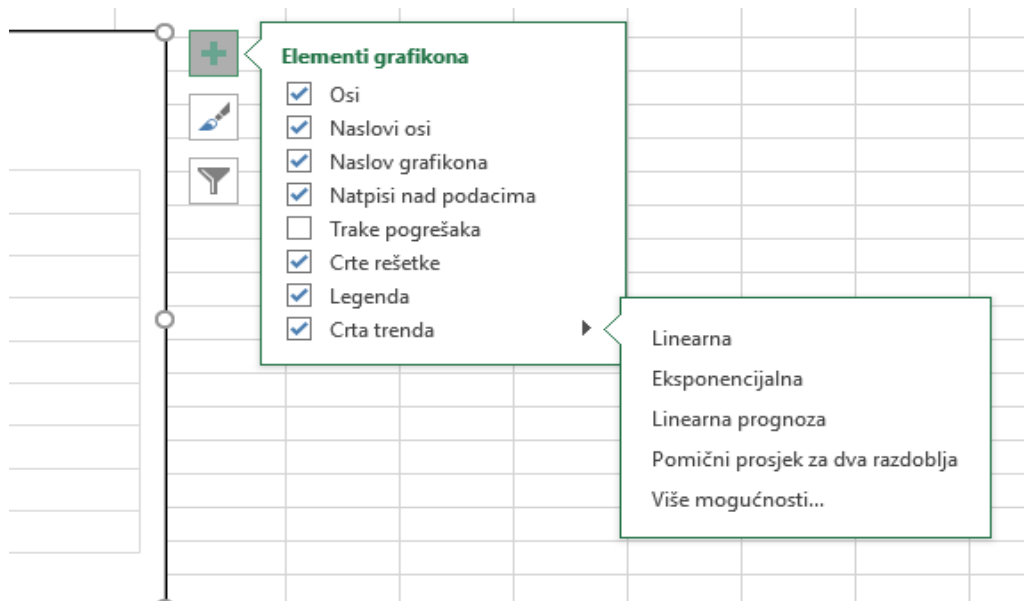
Elementi grafikona
Osi
Naslovi osi
Naslov grafikona
Natpisi nad podacima
Trake pogrešaka
Crte rešetke
Legenda
Crta trenda

Linearna
Eksponencijalna
Linearna prognoza
Pomični prosjek za dva razdoblja
Više mogućnosti...